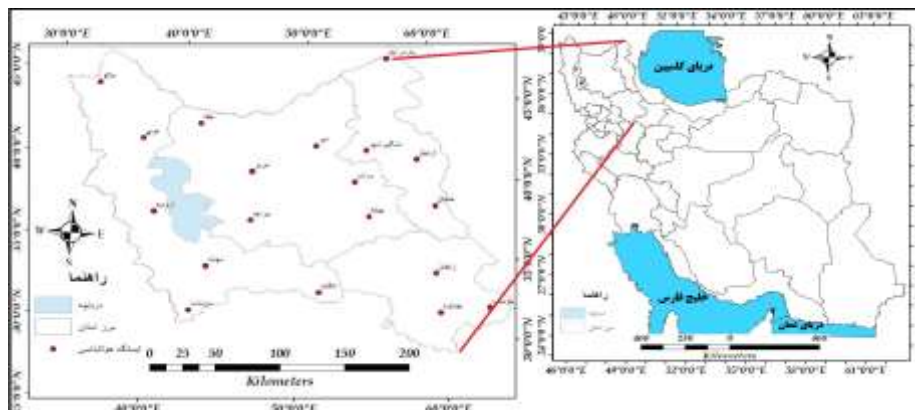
30°0'0"E
40°0'0"E
50°0'0"E
60°0'0"E
N
S
W
E
راهنما
دریاچه
مرز استان
ایستگاه هواشناسی
0 25 50 100 150 200
Kilometers
40°0'0"E
50°0'0"E
60°0'0"E

دریای کاسپین
خلیج فارس
دریای عمان
راهنما
Kilometers
46°0'0"E
49°0'0"E
52°0'0"E
55°0'0"E
58°0'0"E
61°0'0"E